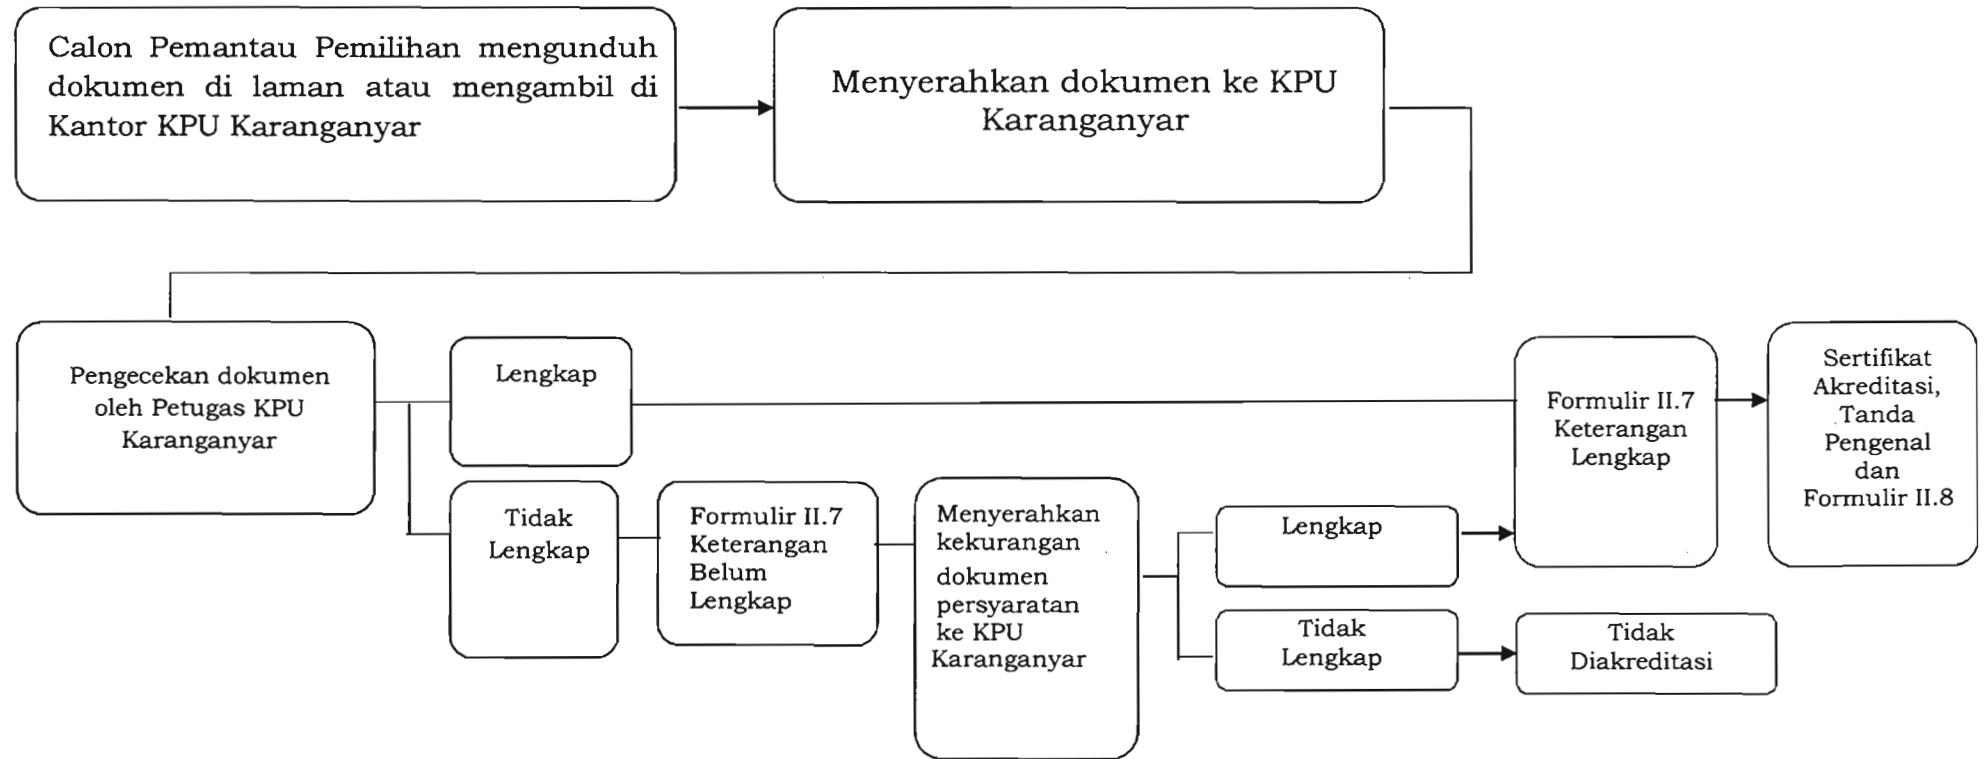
Calon Pemantau Pemilihan mengunduh dokumen di laman atau mengambil di Kantor KPU Karanganyar

Menyerahkan dokumen ke KPU Karanganyar

Pengecekan dokumen oleh Petugas KPU Karanganyar

Lengkap

Tidak Lengkap

Formulir II.7 Keterangan Belum Lengkap

Menyerahkan kekurangan dokumen persyaratan ke KPU Karanganyar

Lengkap

Tidak Lengkap

Formulir II.7 Keterangan Lengkap

Sertifikat Akreditasi, Tanda Pengenal dan Formulir II.8

Tidak Diakreditasi